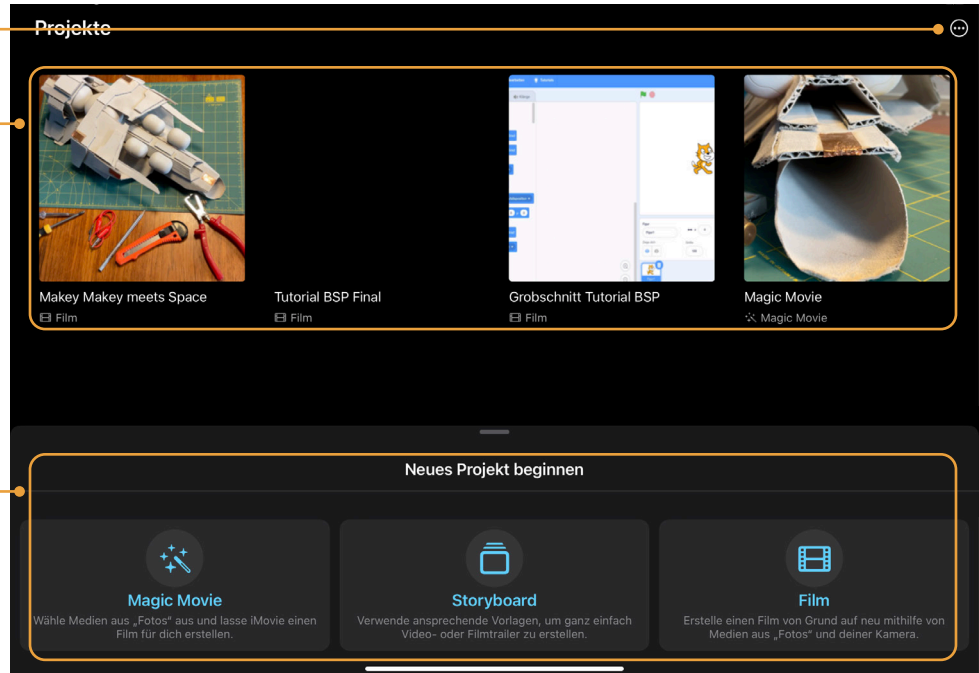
Projekte

Makey Makey meets Space
Film

Tutorial BSP Final
Film

Grobschnitt Tutorial BSP
Film

Magic Movie
Magic Movie

Neues Projekt beginnen

Magic Movie
Wähle Medien aus „Fotos“ aus und lasse iMovie einen Film für dich erstellen.

Storyboard
Verwende ansprechende Vorlagen, um ganz einfach Video- oder Filmtrailer zu erstellen.

Film
Erstelle einen Film von Grund auf neu mithilfe von Medien aus „Fotos“ und deiner Kamera.